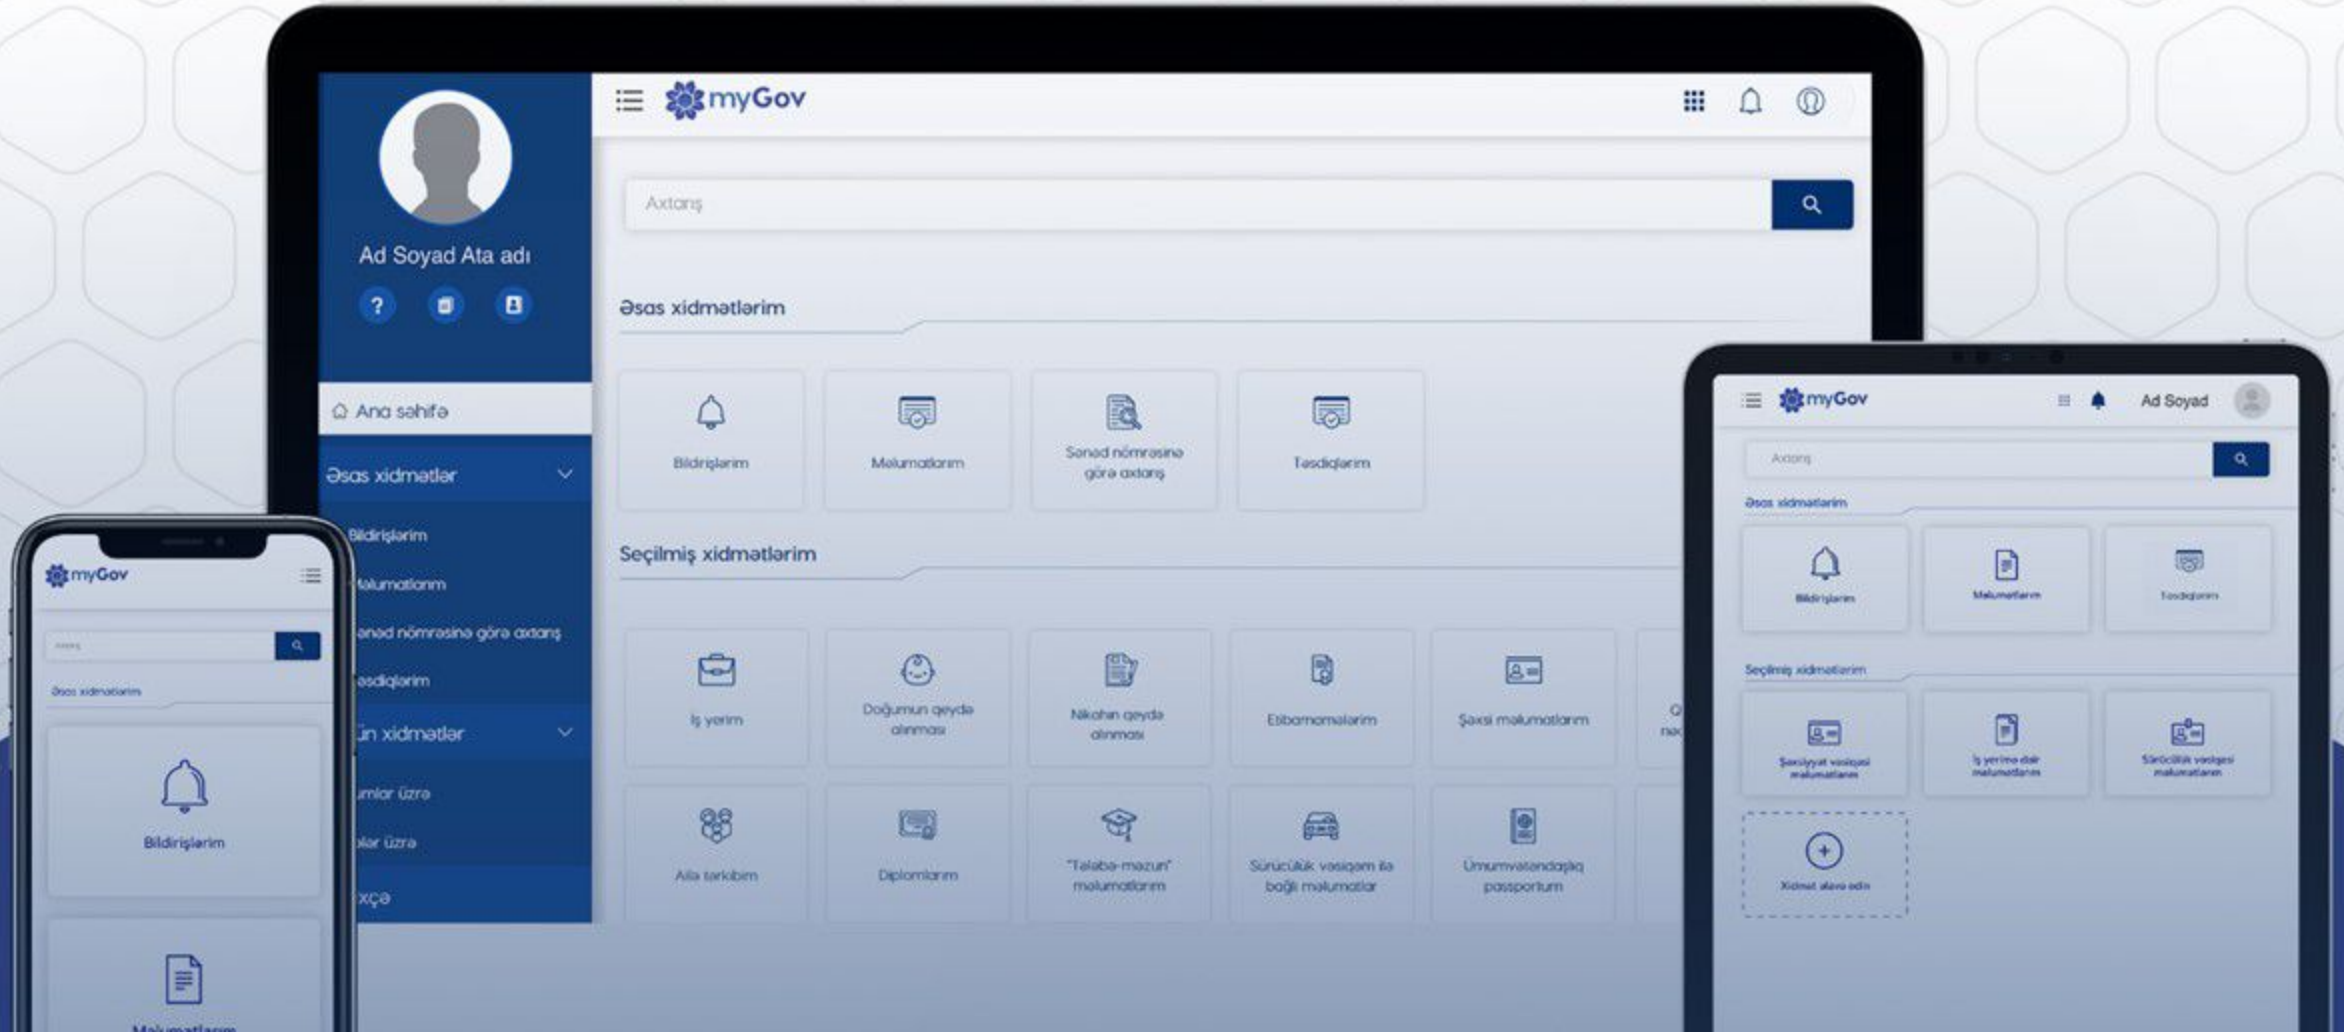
myGov

Ad Soyad Ata adı

Axtarış

Ana səhifə

Əsas xidmətlər

Bildirişlərim

Məlumatlarım

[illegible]ənəd nömrəsinə görə axtarış

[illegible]əsdiqlərim

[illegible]n xidmətlər

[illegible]mlar üzrə

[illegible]lar üzrə

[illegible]xçə

Əsas xidmətlərim

Bildirişlərim

Məlumatlarım

Sənəd nömrəsinə görə axtarış

Təsdiqlərim

Seçilmiş xidmətlərim

İş yerim

Doğumun qeydə alınması

Nikahın qeydə alınması

Etibarnamələrim

Şəxsi məlumatlarım

Ailə tərkibim

Diplomlarım

"Tələbə-məzun" məlumatlarım

Sürücülük vəsiqəm ilə bağlı məlumatlar

Ümumvətəndaşlıq pasportum

myGov

Ad Soyad

Axtarış

Əsas xidmətlərim

Bildirişlərim

Məlumatlarım

Təsdiqlərim

Seçilmiş xidmətlərim

Şəxsiyyət vəsiqəsi məlumatları

İş yerimə dair məlumatlarım

Sürücülük vəsiqəsi məlumatları

Xidmət əlavə edin

myGov

Axtarış

Əsas xidmətlərim

Bildirişlərim

Məlumatlarım